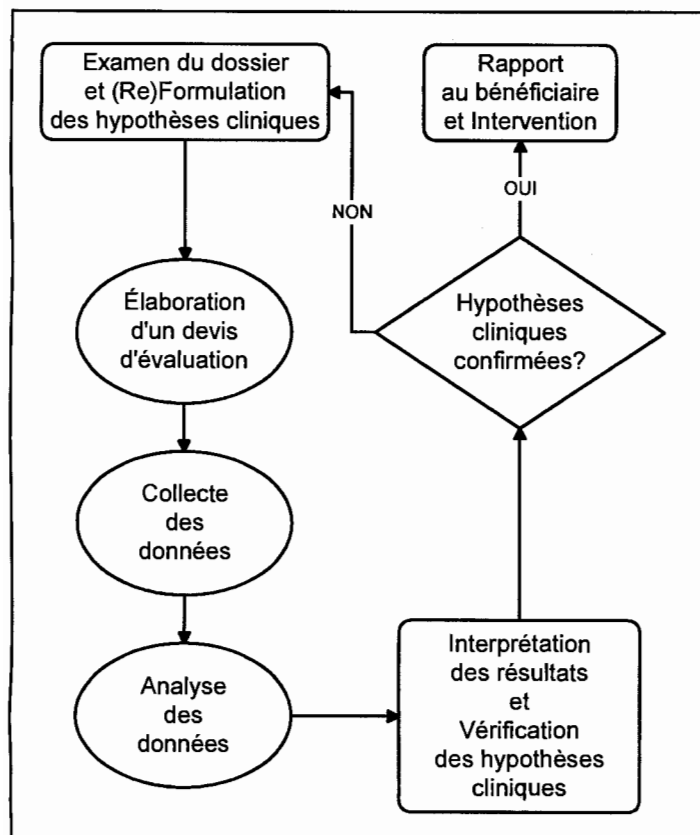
Examen du dossier et (Re)Formulation des hypothèses cliniques

Rapport au bénéficiaire et Intervention

OUI

NON

Élaboration d'un devis d'évaluation

Hypothèses cliniques confirmées?

Collecte des données

Analyse des données

Interprétation des résultats et Vérification des hypothèses cliniques